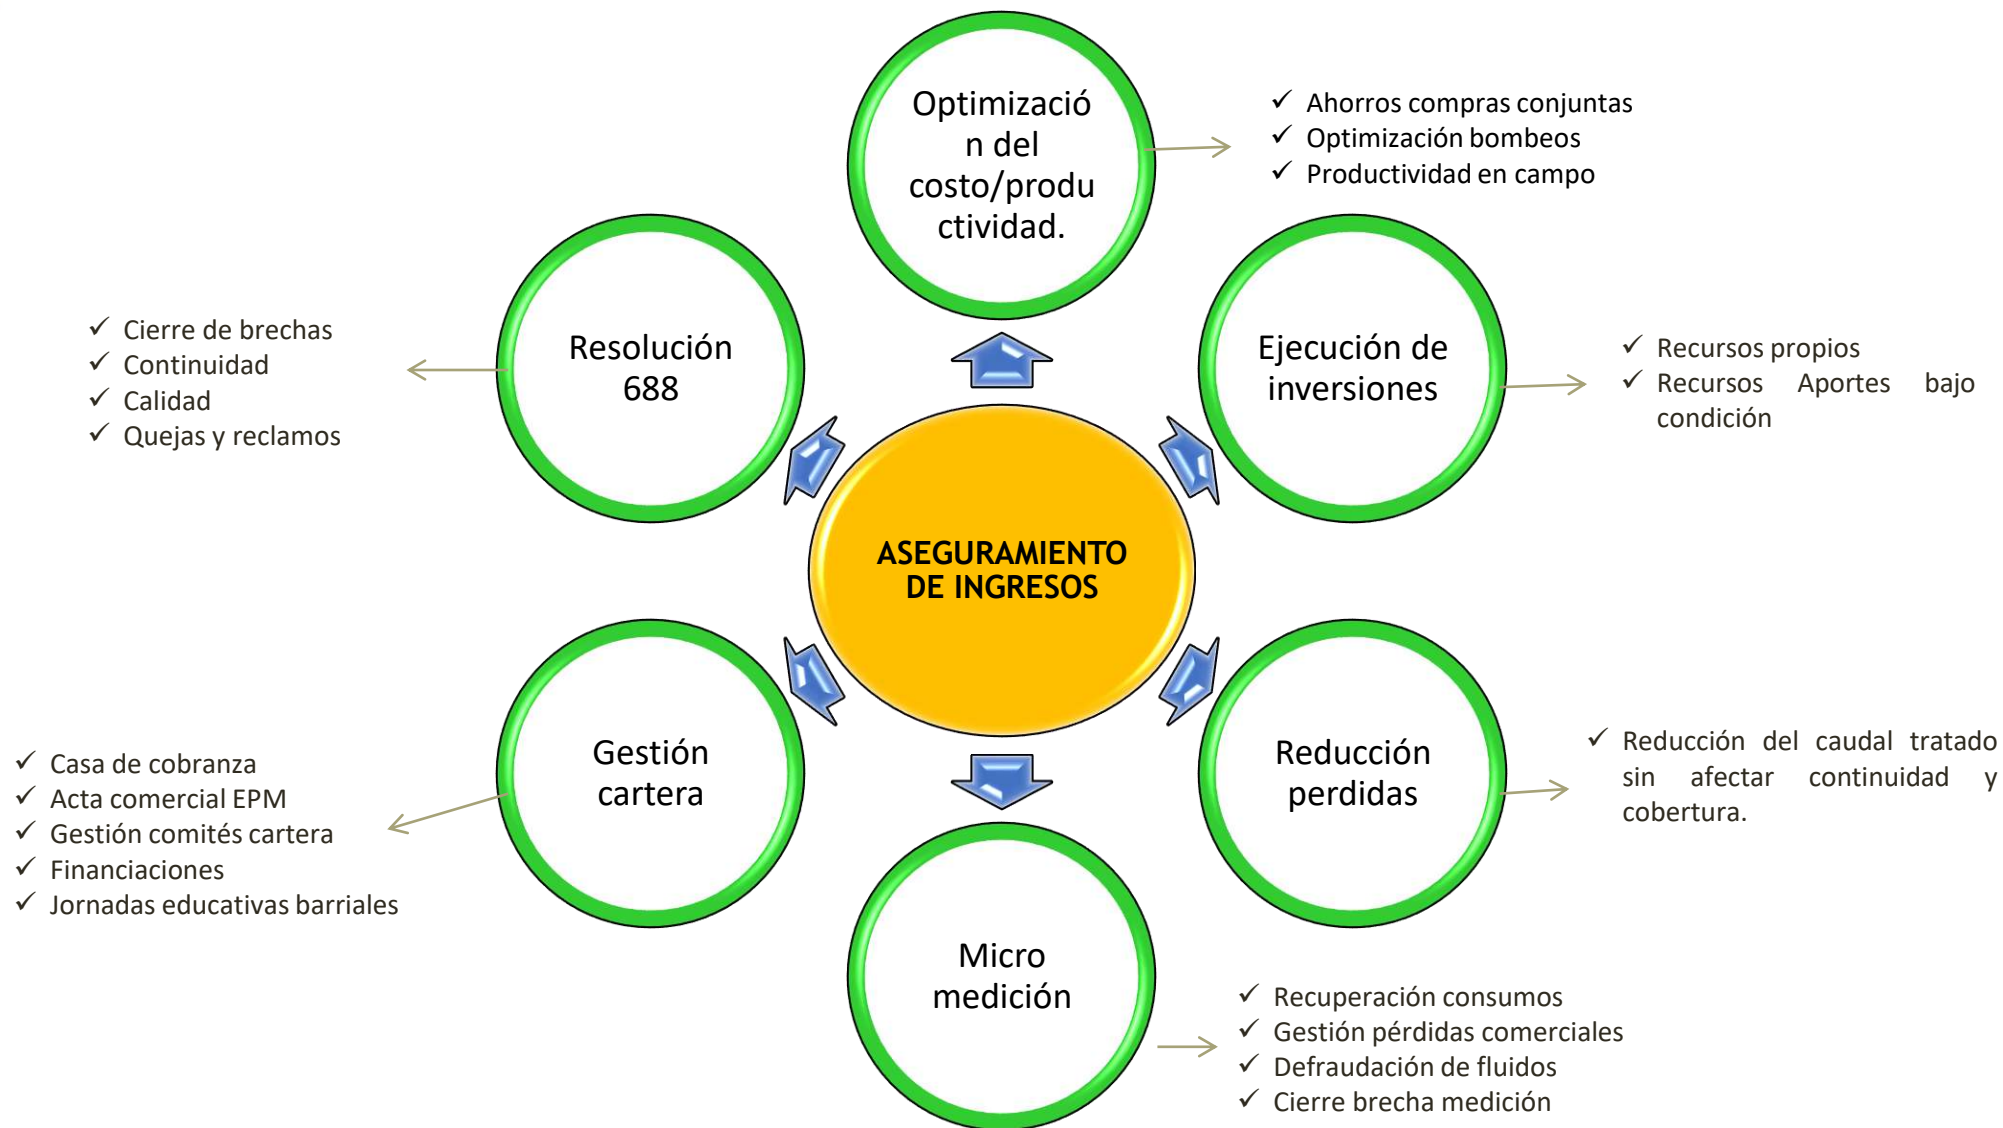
Optimización del costo/productividad.

✓ Ahorros compras conjuntas
✓ Optimización bombeos
✓ Productividad en campo

Resolución 688

✓ Cierre de brechas
✓ Continuidad
✓ Calidad
✓ Quejas y reclamos

Ejecución de inversiones

✓ Recursos propios
✓ Recursos Aportes bajo condición

ASEGURAMIENTO DE INGRESOS

Gestión cartera

✓ Casa de cobranza
✓ Acta comercial EPM
✓ Gestión comités cartera
✓ Financiaciones
✓ Jornadas educativas barriales

Reducción perdidas

✓ Reducción del caudal tratado sin afectar continuidad y cobertura.

Micro medición

✓ Recuperación consumos
✓ Gestión pérdidas comerciales
✓ Defraudación de fluidos
✓ Cierre brecha medición